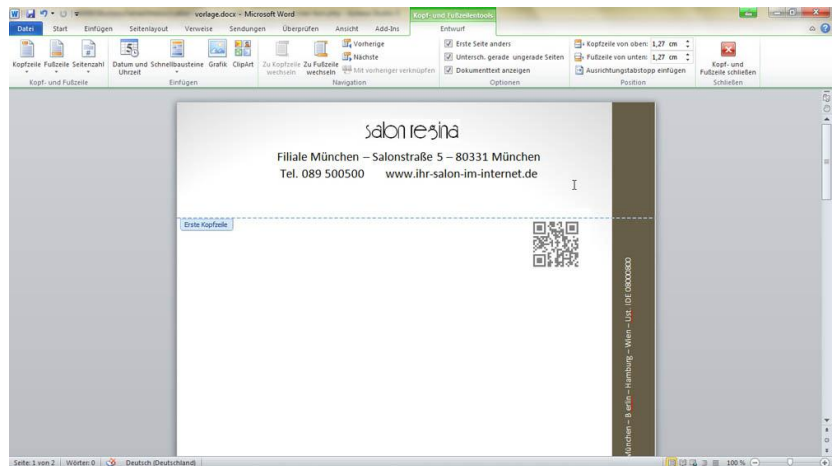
vorlage.docx - Microsoft Word

Kopf- und Fußzeilentools

Datei Start Einfügen Seitenlayout Verweise Sendungen Überprüfen Ansicht Add-Ins Entwurf

Kopfzeile Fußzeile Seitenzahl
Kopf- und Fußzeile

Datum und Uhrzeit Schnellbausteine Grafik ClipArt
Einfügen

Zu Kopfzeile wechseln Zu Fußzeile wechseln Vorherige Nächste Mit vorheriger verknüpfen
Navigation

Erste Seite anders
Untersch. gerade ungerade Seiten
Dokumenttext anzeigen
Optionen

Kopfzeile von oben: 1,27 cm
Fußzeile von unten: 1,27 cm
Ausrichtungstabstopp einfügen
Position

Kopf- und Fußzeile schließen
Schließen

salon regina

Filiale München – Salonstraße 5 – 80331 München

Tel. 089 500500 www.ihr-salon-im-internet.de

Erste Kopfzeile

München – Berlin – Hamburg – Wien – Ust. IDE 08000800

Seite: 1 von 2 Wörter: 0 Deutsch (Deutschland) 100 %